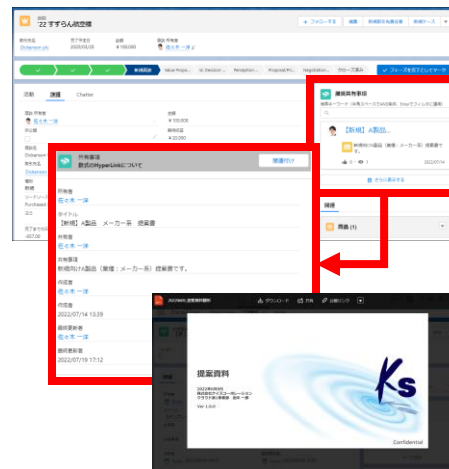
商談
'22 すずらん航空様

+ フォローする　編集　新規取引先担当者　新規ケース

取引先名
Dickenson plc
完了予定日
2020/03/28
金額
¥100,000
商談 所有者
佐々木 一洋

新規商談　Value Propo...　Id. Decision ...　Perception...　Proposal/Pri...　Negotiation...　クローズ済み　フェーズを完了としてマーク

活動　詳細　Chatter

商談 所有者
佐々木 一洋
非公開
金額
¥100,000
期待収益
¥20,000

取引先名
Dickenson plc
事例名
Dickenson
種別
新規
リードソース
Purchased
完了予定日
2020/03/28

共有事項
数式のHyperLinkについて
関連付け

所有者
佐々木 一洋
タイトル
【新規】A製品　メーカー系　提案書
所有者
佐々木 一洋
共有事項
新規向けA製品（業種：メーカー系）提案書です。
作成者
佐々木 一洋
作成日
2022/07/14 13:39
最終更新者
佐々木 一洋
最終更新日
2022/07/19 17:12

識別共有事項
検索キーワード（本名スペース で AND 条件。Shiftでフィルタに適用）
【新規】A製品...
新規向けA製品（業種：メーカー系）提案書です
2022/07/14
さらに表示する

詳細
商品 (1)

2022年05月_提案資料抜粋
ダウンロード　共有　公開リンク

提案資料
2022年05月
株式会社テイスコーポレーション
クラウド導入事業部　吉田 一郎
Ver 1.0.0
Ks
Confidential